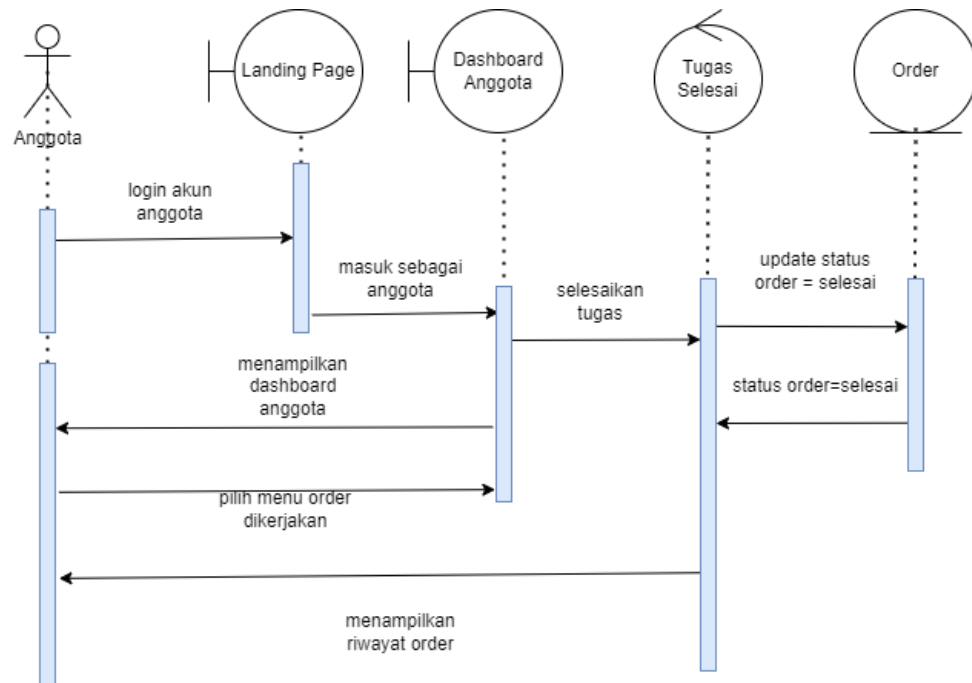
Anggota

Landing Page

Dashboard Anggota

Tugas Selesai

Order

login akun anggota

masuk sebagai anggota

selesaikan tugas

update status order = selesai

status order=selesai

menampilkan dashboard anggota

pilih menu order dikerjakan

menampilkan riwayat order